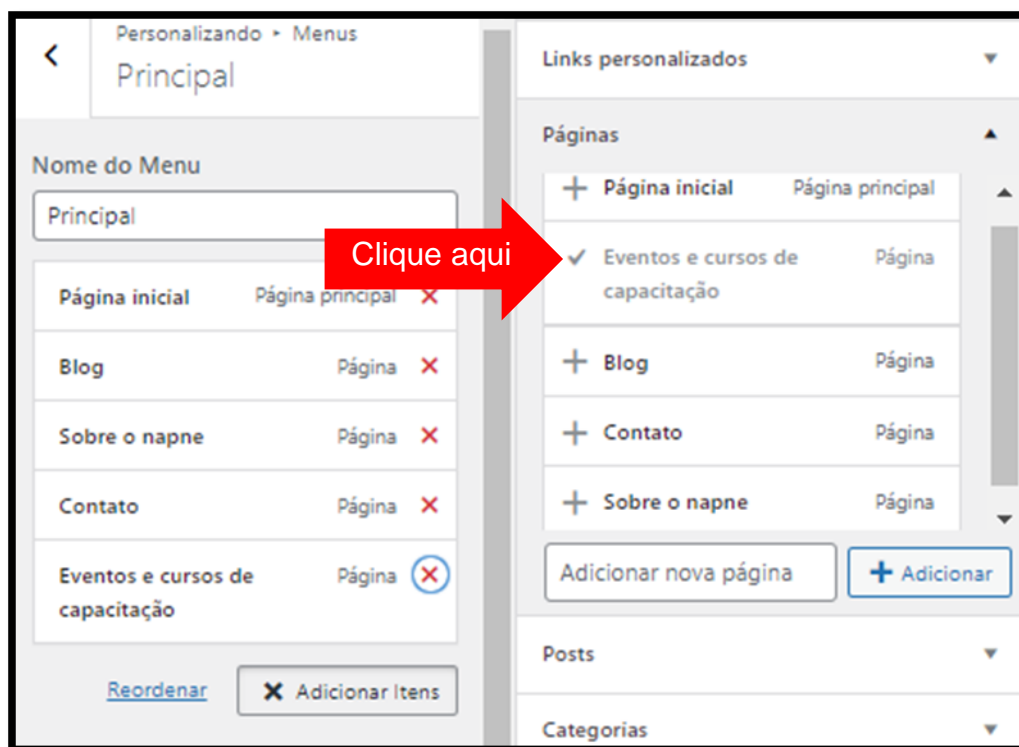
Personalizando ▸ Menus
Principal

Nome do Menu
Principal

Página inicial Página principal
Blog Página
Sobre o napne Página
Contato Página
Eventos e cursos de capacitação Página

Reordenar
Adicionar Itens

Clique aqui

Links personalizados

Páginas
Página inicial Página principal
Eventos e cursos de capacitação Página
Blog Página
Contato Página
Sobre o napne Página

Adicionar nova página
Adicionar

Posts

Categorias